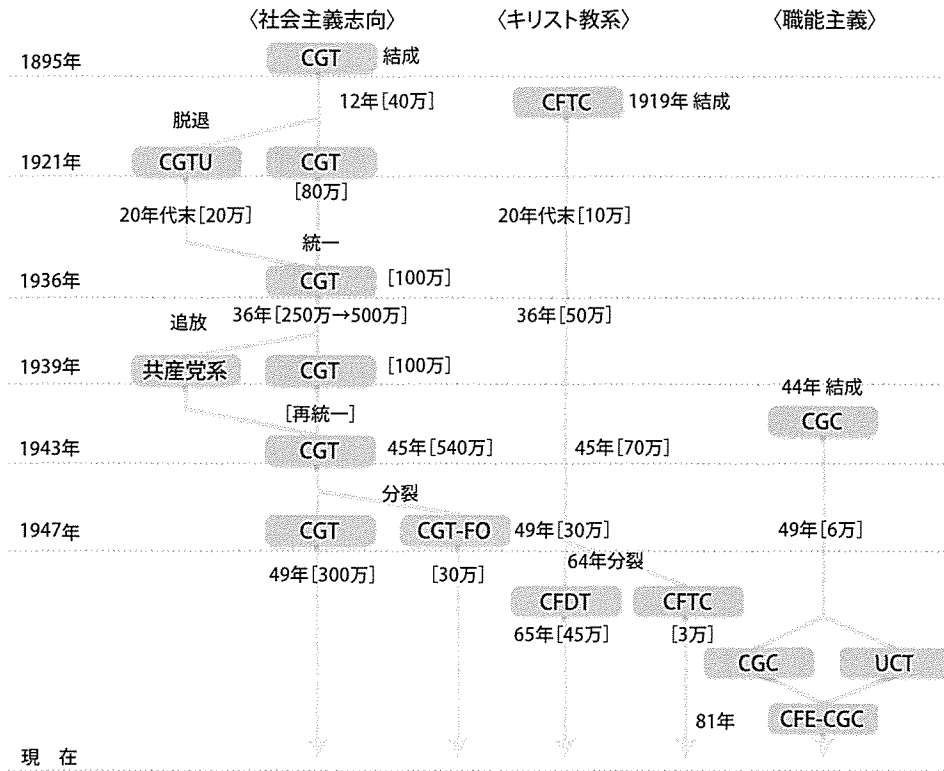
〈社会主義志向〉 〈キリスト教系〉 〈職能主義〉

1895年 CGT 結成

12年［40万］ CFTC 1919年 結成

脱退

1921年 CGTU CGT

［80万］

20年代末［20万］ 20年代末［10万］

統一

1936年 CGT ［100万］

追放 36年［250万→500万］ 36年［50万］

1939年 共産党系 CGT ［100万］

44年 結成

［再統一］ CGC

1943年 CGT 45年［540万］ 45年［70万］

分裂

1947年 CGT CGT-FO 49年［30万］ 49年［6万］

49年［300万］ ［30万］ 64年分裂

CFDT CFTC

65年［45万］ ［3万］

CGC UCT

81年 CFE-CGC

現 在